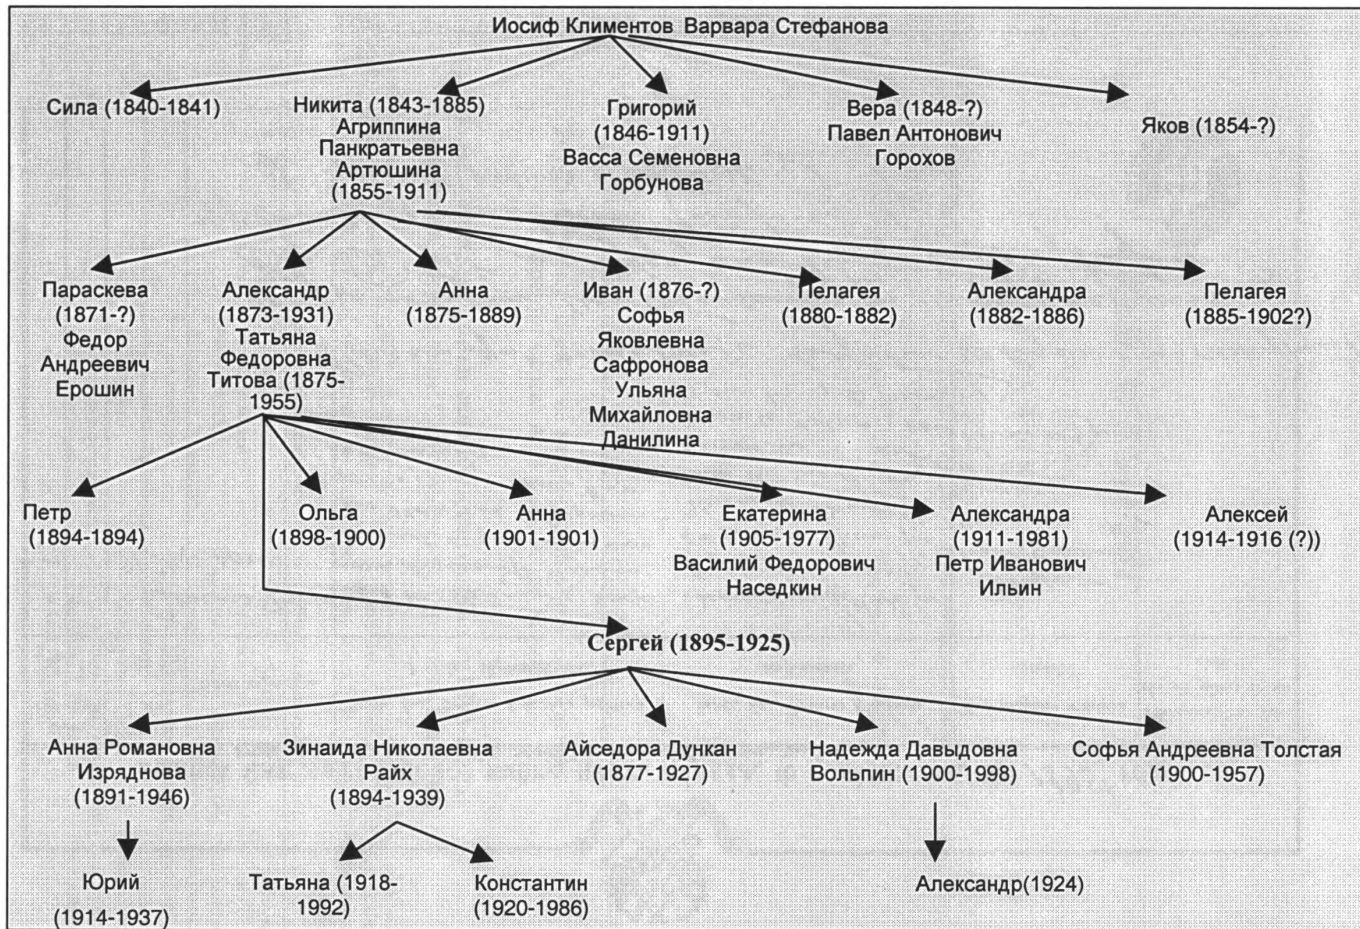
Иосиф Климентов Варвара Стефанова

Сила (1840-1841)

Никита (1843-1885) Агриппина Панкратьевна Артюшина (1855-1911)

Григорий (1846-1911) Васса Семеновна Горбунова

Вера (1848-?) Павел Антонович Горохов

Яков (1854-?)

Параскева (1871-?) Федор Андреевич Ерошин

Александр (1873-1931) Татьяна Федоровна Титова (1875-1955)

Анна (1875-1889)

Иван (1876-?) Софья Яковлевна Сафронова Ульяна Михайловна Данилина

Пелагея (1880-1882)

Александра (1882-1886)

Пелагея (1885-1902?)

Петр (1894-1894)

Ольга (1898-1900)

Анна (1901-1901)

Екатерина (1905-1977) Василий Федорович Наседкин

Александра (1911-1981) Петр Иванович Ильин

Алексей (1914-1916 (?))

Сергей (1895-1925)

Анна Романовна Изряднова (1891-1946)

Зинаида Николаевна Райх (1894-1939)

Айседора Дункан (1877-1927)

Надежда Давыдовна Вольпин (1900-1998)

Софья Андреевна Толстая (1900-1957)

Юрий (1914-1937)

Татьяна (1918-1992)

Константин (1920-1986)

Александр(1924)